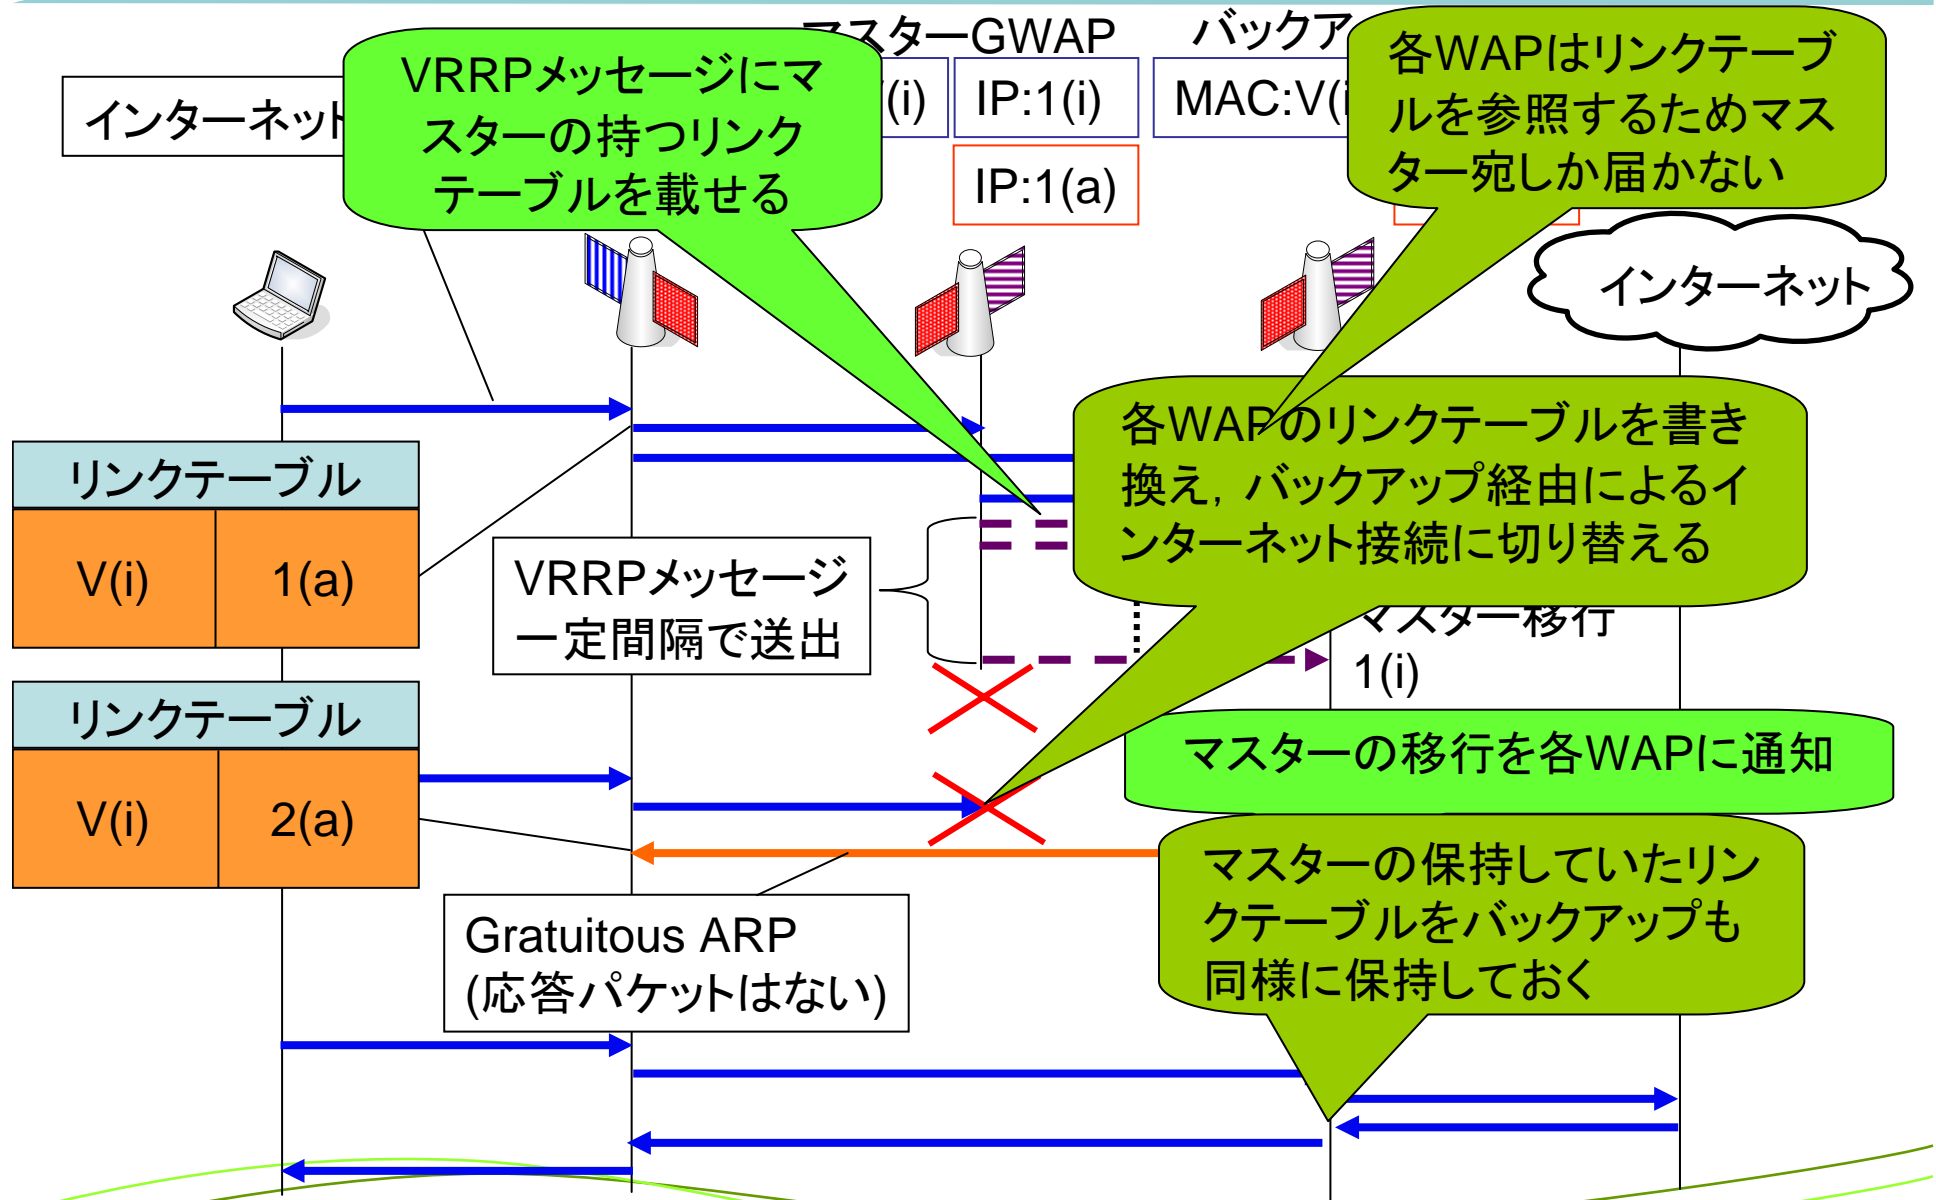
マスターGWAP
バックア
インターネット
VRRPメッセージにマスターの持つリンクテーブルを載せる
(i)
IP:1(i)
MAC:V(i
各WAPはリンクテーブルを参照するためマスター宛しか届かない
IP:1(a)
インターネット
各WAPのリンクテーブルを書き換え，バックアップ経由によるインターネット接続に切り替える

| リンクテーブル | |
|---|---|
| V(i) | 1(a) |

VRRPメッセージ一定間隔で送出
マスター移行
1(i)

| リンクテーブル | |
|---|---|
| V(i) | 2(a) |

マスターの移行を各WAPに通知
マスターの保持していたリンクテーブルをバックアップも同様に保持しておく
Gratuitous ARP
(応答パケットはない)